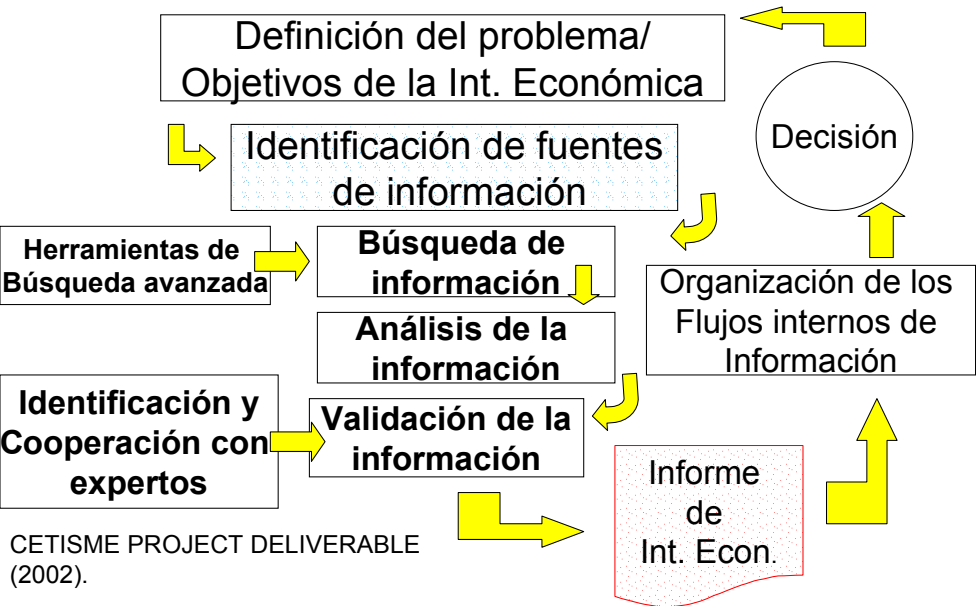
Definición del problema/
Objetivos de la Int. Económica

Identificación de fuentes de información

Decisión

Herramientas de Búsqueda avanzada

Búsqueda de información

Análisis de la información

Organización de los Flujos internos de Información

Identificación y Cooperación con expertos

Validación de la información

Informe de Int. Econ.

CETISME PROJECT DELIVERABLE (2002).